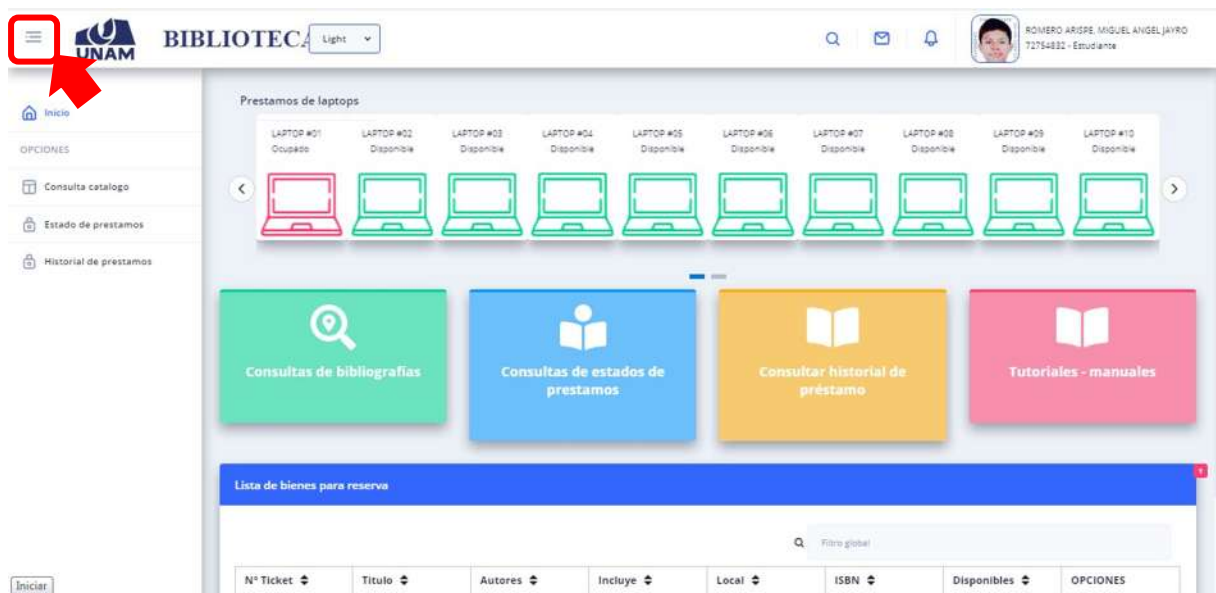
UNAM BIBLIOTECA Light

ROMERO ARISPE, MIGUEL ANGEL JAYRO
72754832 - Estudiante

Inicio
OPCIONES
Consulta catalogo
Estado de prestamos
Historial de prestamos

Prestamos de laptops

LAPTOP #01 Ocupado
LAPTOP #02 Disponible
LAPTOP #03 Disponible
LAPTOP #04 Disponible
LAPTOP #05 Disponible
LAPTOP #06 Disponible
LAPTOP #07 Disponible
LAPTOP #08 Disponible
LAPTOP #09 Disponible
LAPTOP #10 Disponible

Consultas de bibliografias

Consultas de estados de prestamos

Consultar historial de préstamo

Tutoriales - manuales

Lista de bienes para reserva

Filtro global

| Nº Ticket | Titulo | Autores | Incluye | Local | ISBN | Disponibles | OPCIONES |
|---|---|---|---|---|---|---|---|

Iniciar